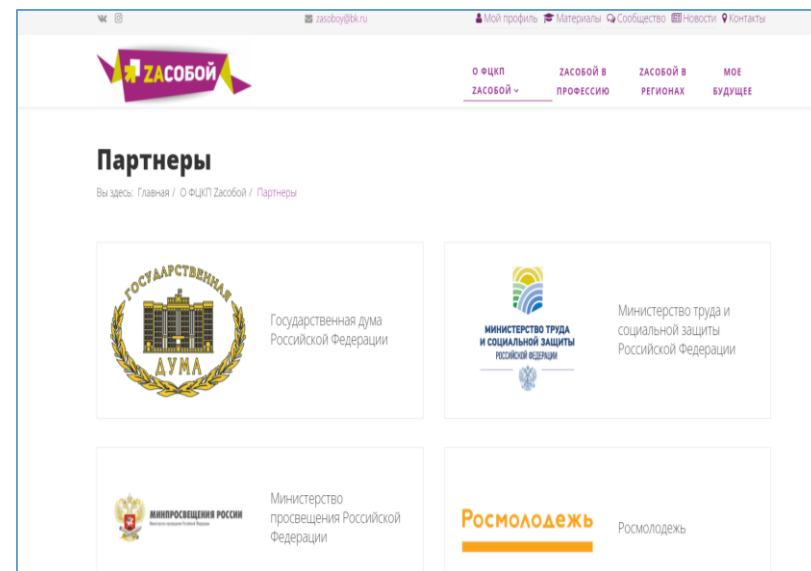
zasoboy@bk.ru

Мой профиль Материалы Сообщество Новости Контакты

ZАСОБОЙ

О ФЦКП ZАСОБОЙ

ZАСОБОЙ В ПРОФЕССИЮ

ZАСОБОЙ В РЕГИОНАХ

МОЕ БУДУЩЕЕ

Партнеры

Вы здесь: Главная / О ФЦКП Zасобой / Партнеры

ГОСУДАРСТВЕННАЯ ДУМА

Государственная дума Российской Федерации

МИНИСТЕРСТВО ТРУДА И СОЦИАЛЬНОЙ ЗАЩИТЫ РОССИЙСКОЙ ФЕДЕРАЦИИ

Министерство труда и социальной защиты Российской Федерации

МИНПРОСВЕЩЕНИЯ РОССИИ

Министерство просвещения Российской Федерации

Министерство просвещения Российской Федерации

Росмолодежь

Росмолодежь